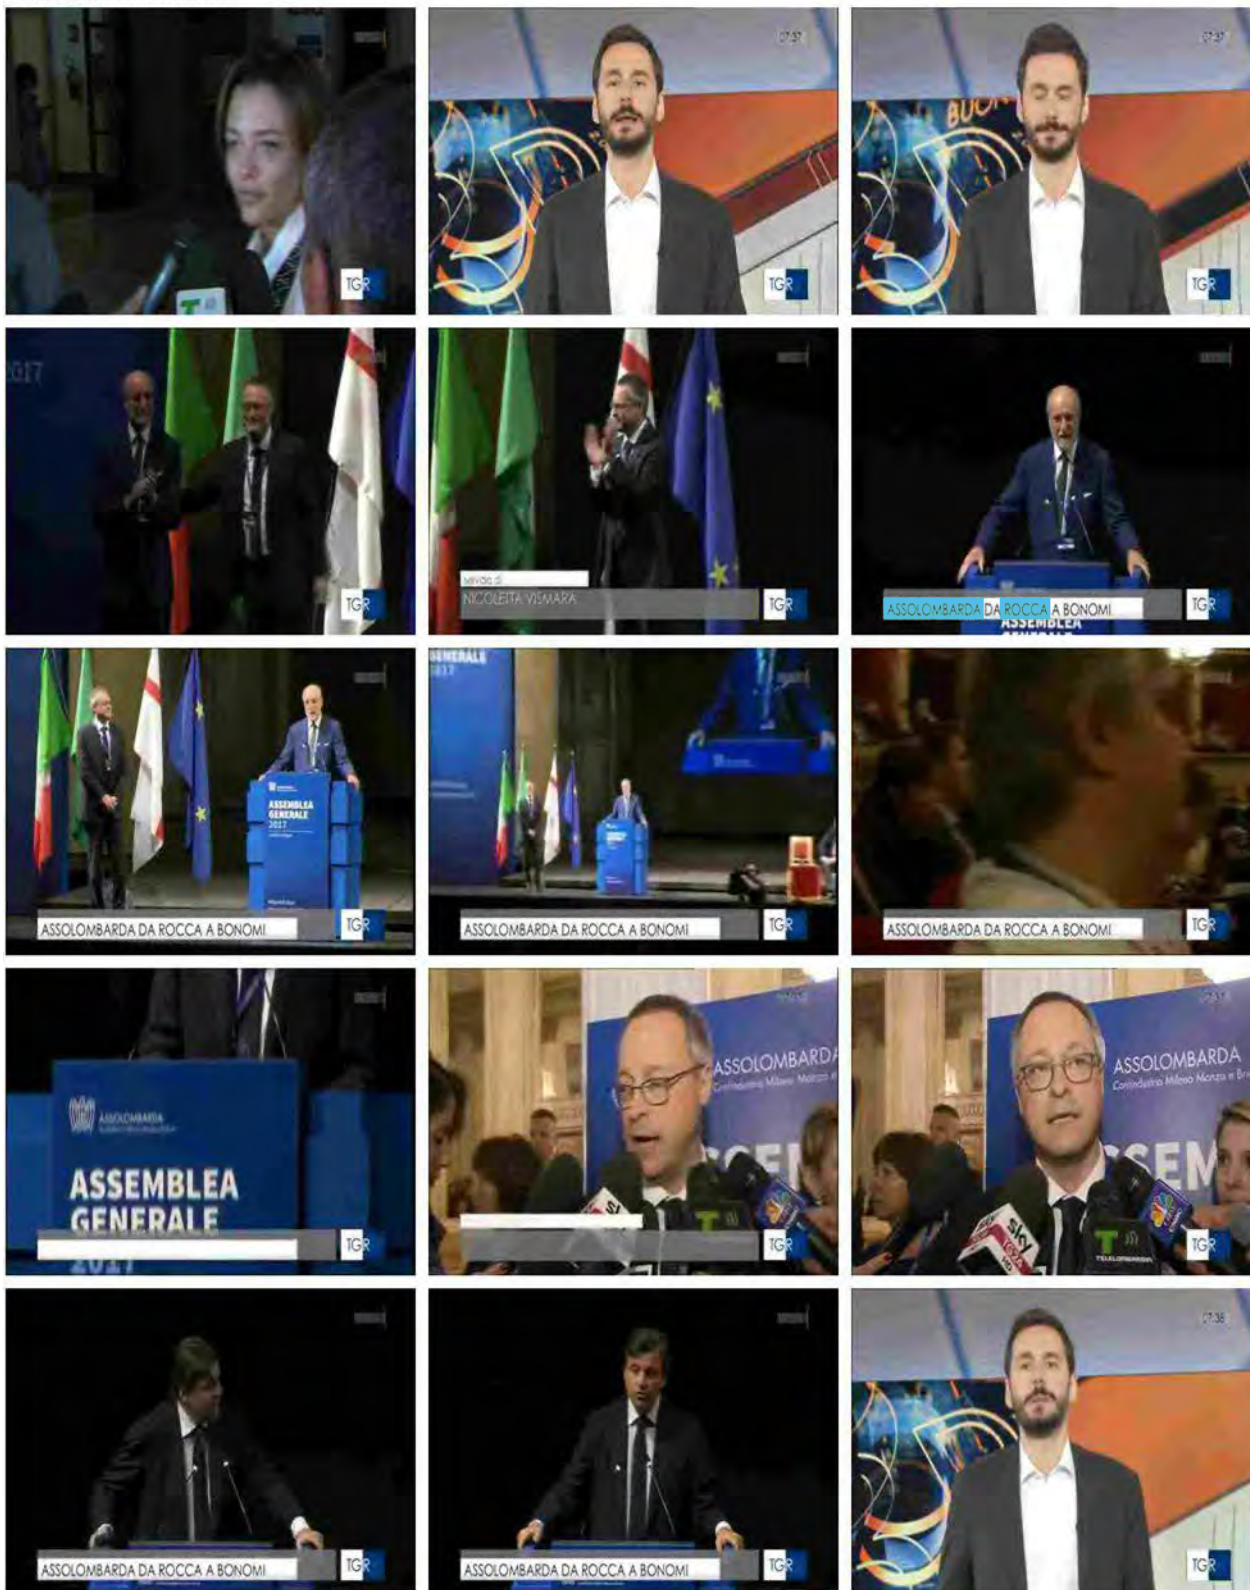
TGR

07:37

TGR

07:37

BUON

TGR

2017

TGR

servizio di
NICOLETTA VISMARA

TGR

ASSOLOMBARDA DA ROCCA A BONOMI

TGR

ASSEMBLEA GENERALE
2017

ASSOLOMBARDA DA ROCCA A BONOMI

TGR

GENERALE
2017

ASSOLOMBARDA DA ROCCA A BONOMI

TGR

ASSOLOMBARDA DA ROCCA A BONOMI

TGR

ASSOLOMBARDA

ASSEMBLEA
GENERALE
2017

TGR

ASSOLOMBARDA
Confindustria Milano Monza e

TGR

ASSOLOMBARDA
Confindustria Milano Monza e Brianza

sky
TELELOMBARDIA

TGR

ASSOLOMBARDA DA ROCCA A BONOMI

TGR

ASSOLOMBARDA DA ROCCA A BONOMI

TGR

07:38

TGR